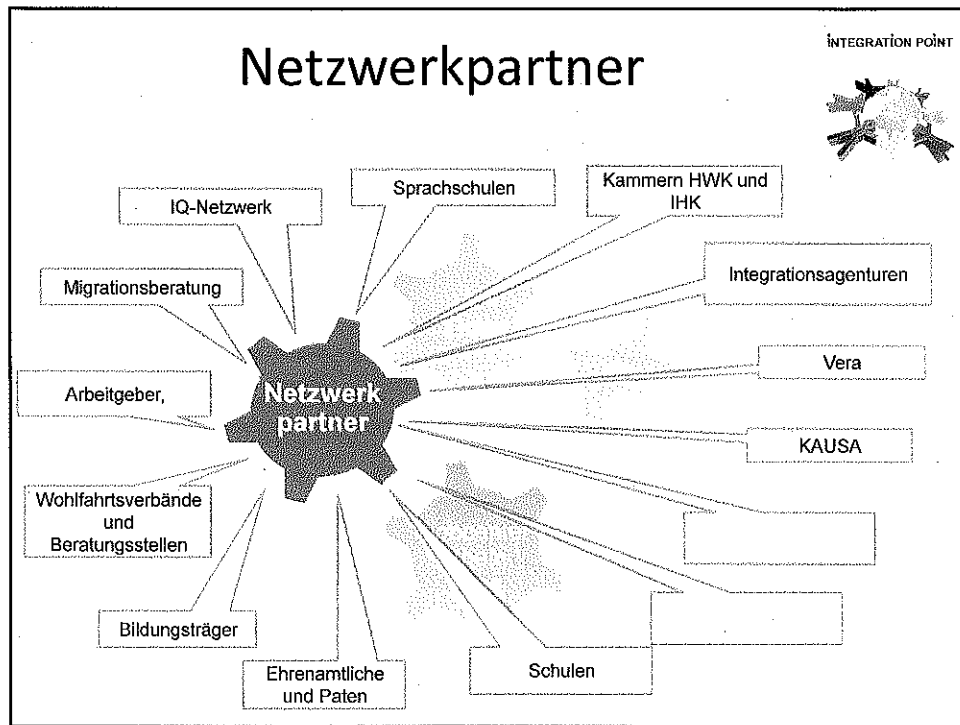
Netzwerkpartner

INTEGRATION POINT

IQ-Netzwerk

Sprachschulen

Kammern HWK und IHK

Integrationsagenturen

Migrationsberatung

Vera

Arbeitgeber,

Netzwerk partner

KAUSA

Wohlfahrtsverbände und Beratungsstellen

Bildungsträger

Ehrenamtliche und Paten

Schulen